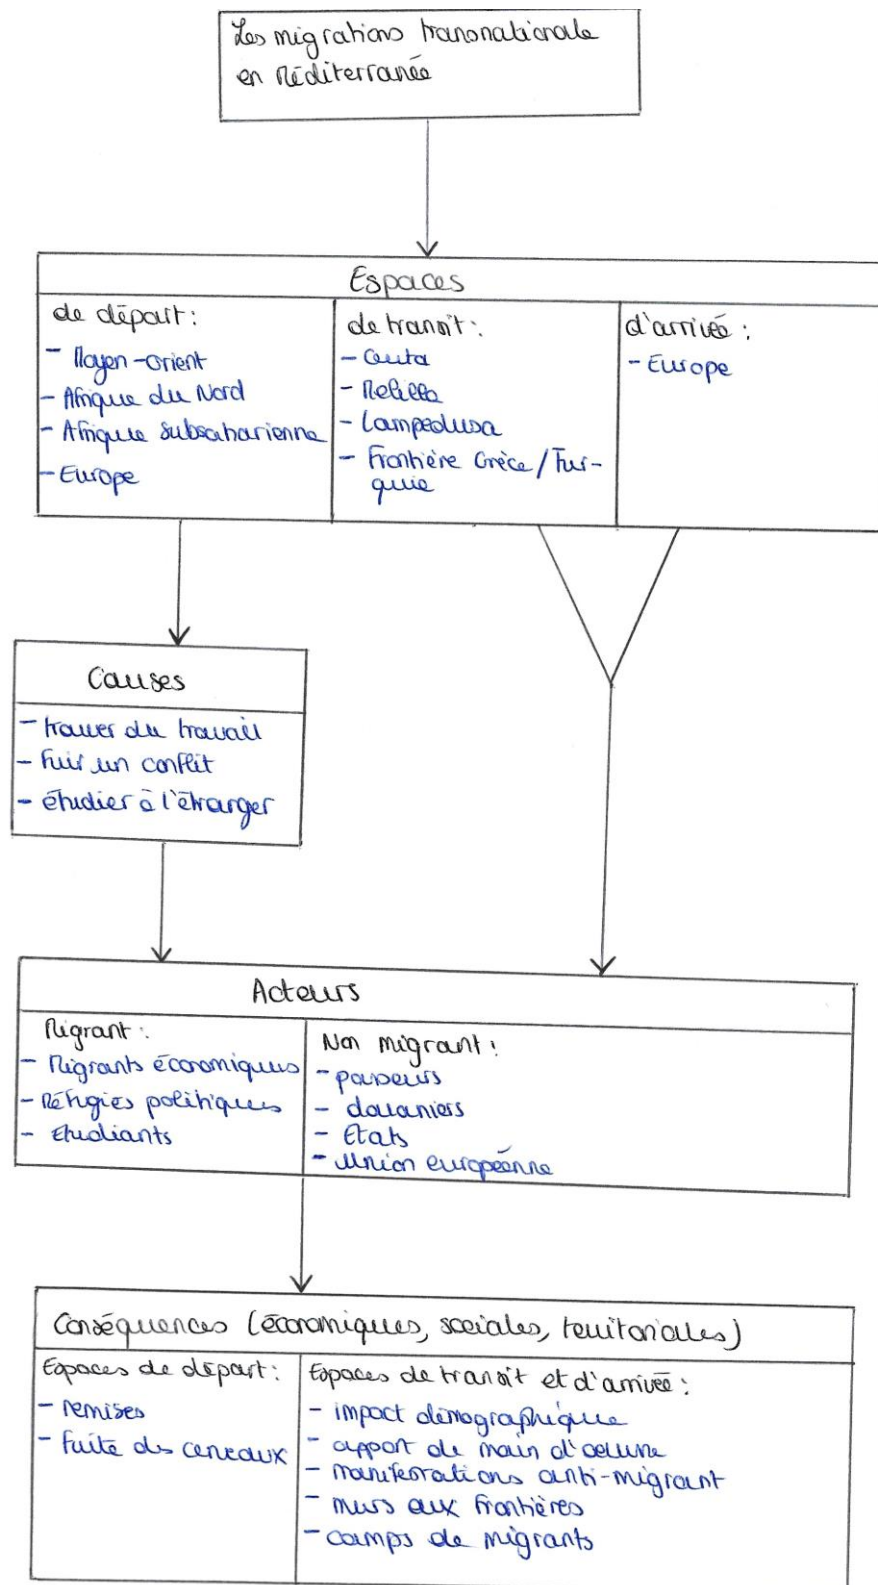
Les migrations transnationale en Méditerranée

Espaces

| de départ : | de transit : | d'arrivée : |
|---|---|---|
| - Moyen-Orient<br>- Afrique du Nord<br>- Afrique subsaharienne<br>- Europe | - Ceuta<br>- Melilla<br>- Lampedusa<br>- Frontière Grèce / Turquie | - Europe |

Causes
- trouver du travail
- fuir un conflit
- étudier à l'étranger

Acteurs

| Migrant : | Non migrant : |
|---|---|
| - Migrants économiques<br>- Réfugiés politiques<br>- Etudiants | - passeurs<br>- douaniers<br>- Etats<br>- Union européenne |

Conséquences (économiques, sociales, territoriales)

| Espaces de départ : | Espaces de transit et d'arrivée : |
|---|---|
| - remises<br>- fuite des cerveaux | - impact démographique<br>- apport de main d'oeuvre<br>- manifestations anti-migrant<br>- murs aux frontières<br>- camps de migrants |